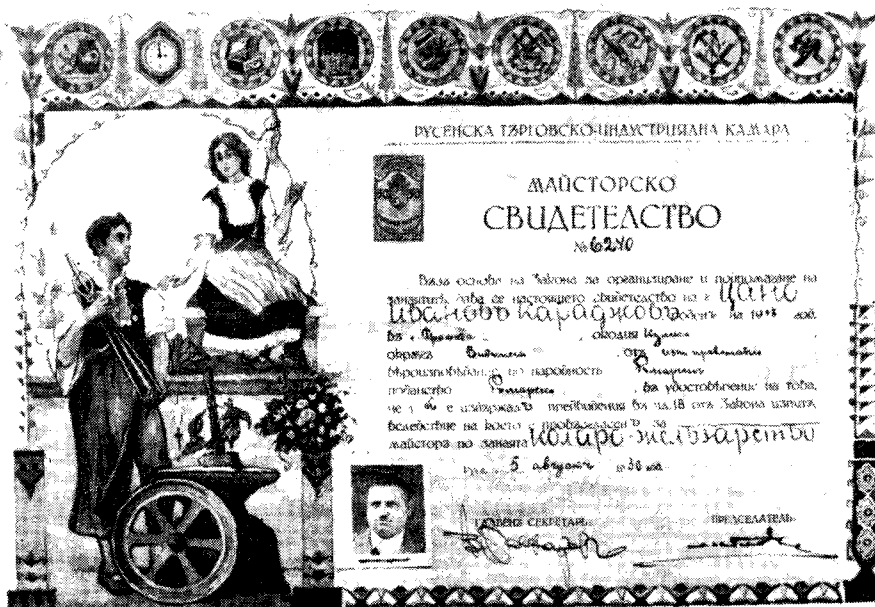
РУСЕНСКА ТЪРГОВСКО-ИНДУСТРИЯЛНА КАМАРА

МАЙСТОРСКО
СВИДЕТЕЛСТВО
№ 6240

Възъ основа на Закона за организиране и подпомагане на занаятитѣ, дава се настоящето свидетелство на г. Цанe Ивановъ Карадиковъ роденъ на 1913 год. въ с. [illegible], околия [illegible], окрѫгъ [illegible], отъ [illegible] вѣроизповѣдание, по народность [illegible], поданство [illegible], въ удостовѣрение на това, че той е изпълнилъ предвиденитѣ въ чл. 18 отъ Закона изисквания, вследствие на което е провъзгласенъ за майстора по занаята коларо-желѣзарство

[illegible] 5 августъ 1938 год.

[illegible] СЕКРЕТАРЬ: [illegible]

ПРЕДСЕДАТЕЛЬ: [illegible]